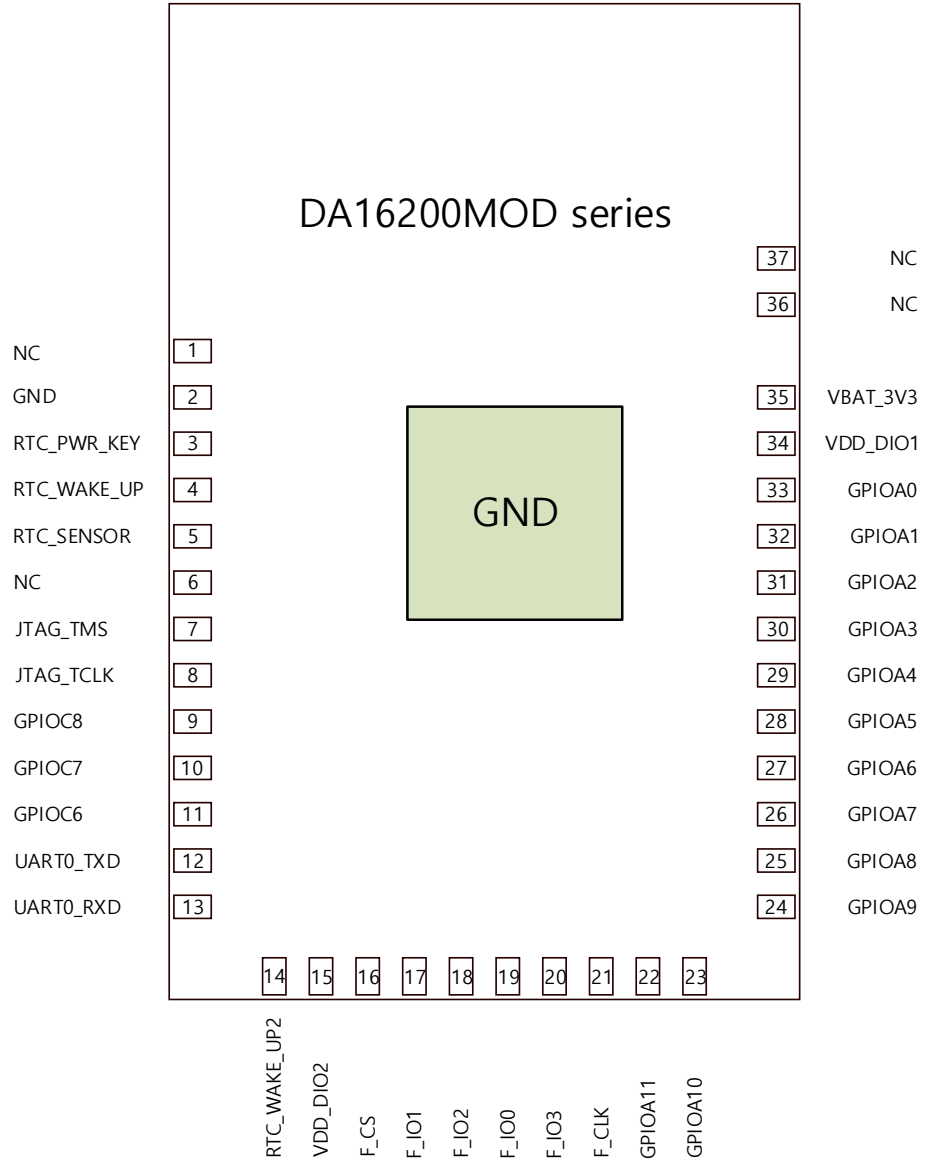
DA16200MOD series

37 NC
36 NC

NC 1
GND 2
RTC_PWR_KEY 3
RTC_WAKE_UP 4
RTC_SENSOR 5
NC 6
JTAG_TMS 7
JTAG_TCLK 8
GPIOC8 9
GPIOC7 10
GPIOC6 11
UART0_TXD 12
UART0_RXD 13

GND

35 VBAT_3V3
34 VDD_DIO1
33 GPIOA0
32 GPIOA1
31 GPIOA2
30 GPIOA3
29 GPIOA4
28 GPIOA5
27 GPIOA6
26 GPIOA7
25 GPIOA8
24 GPIOA9

14 RTC_WAKE_UP2
15 VDD_DIO2
16 F_CS
17 F_IO1
18 F_IO2
19 F_IO0
20 F_IO3
21 F_CLK
22 GPIOA11
23 GPIOA10